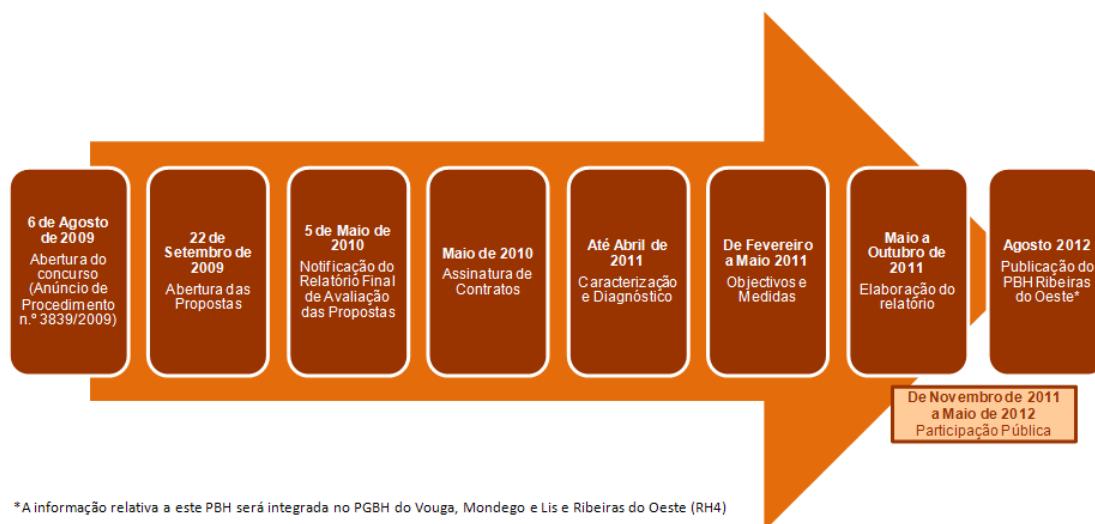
6 de Agosto de 2009
Abertura do concurso (Anúncio de Procedimento n.º 3839/2009)

22 de Setembro de 2009
Abertura das Propostas

5 de Maio de 2010
Notificação do Relatório Final de Avaliação das Propostas

Maio de 2010
Assinatura de Contratos

Até Abril de 2011
Caracterização e Diagnóstico

De Fevereiro a Maio 2011
Objectivos e Medidas

Maio a Outubro de 2011
Elaboração do relatório

Agosto 2012
Publicação do PBH Ribeiras do Oeste*

De Novembro de 2011 a Maio de 2012
Participação Pública

*A informação relativa a este PBH será integrada no PGBH do Vouga, Mondego e Lis e Ribeiras do Oeste (RH4)